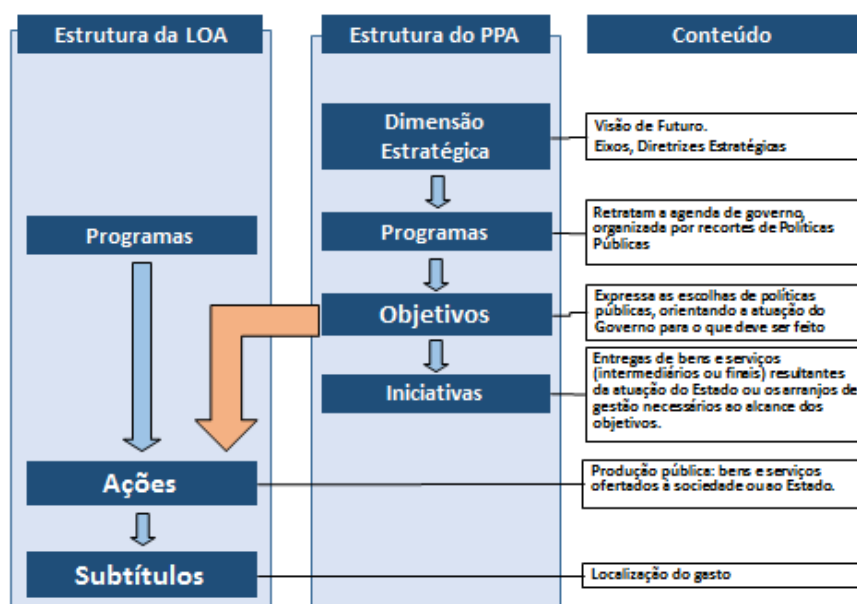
Estrutura da LOA

Estrutura do PPA

Conteúdo

Dimensão Estratégica

Visão de Futuro.
Eixos, Diretrizes Estratégicas

Programas

Programas

Retratam a agenda de governo, organizada por recortes de Políticas Públicas

Objetivos

Expressa as escolhas de políticas públicas, orientando a atuação do Governo para o que deve ser feito

Iniciativas

Entregas de bens e serviços (intermediários ou finais) resultantes da atuação do Estado ou os arranjos de gestão necessários ao alcance dos objetivos.

Ações

Produção pública: bens e serviços ofertados à sociedade ou ao Estado.

Subtítulos

Localização do gasto